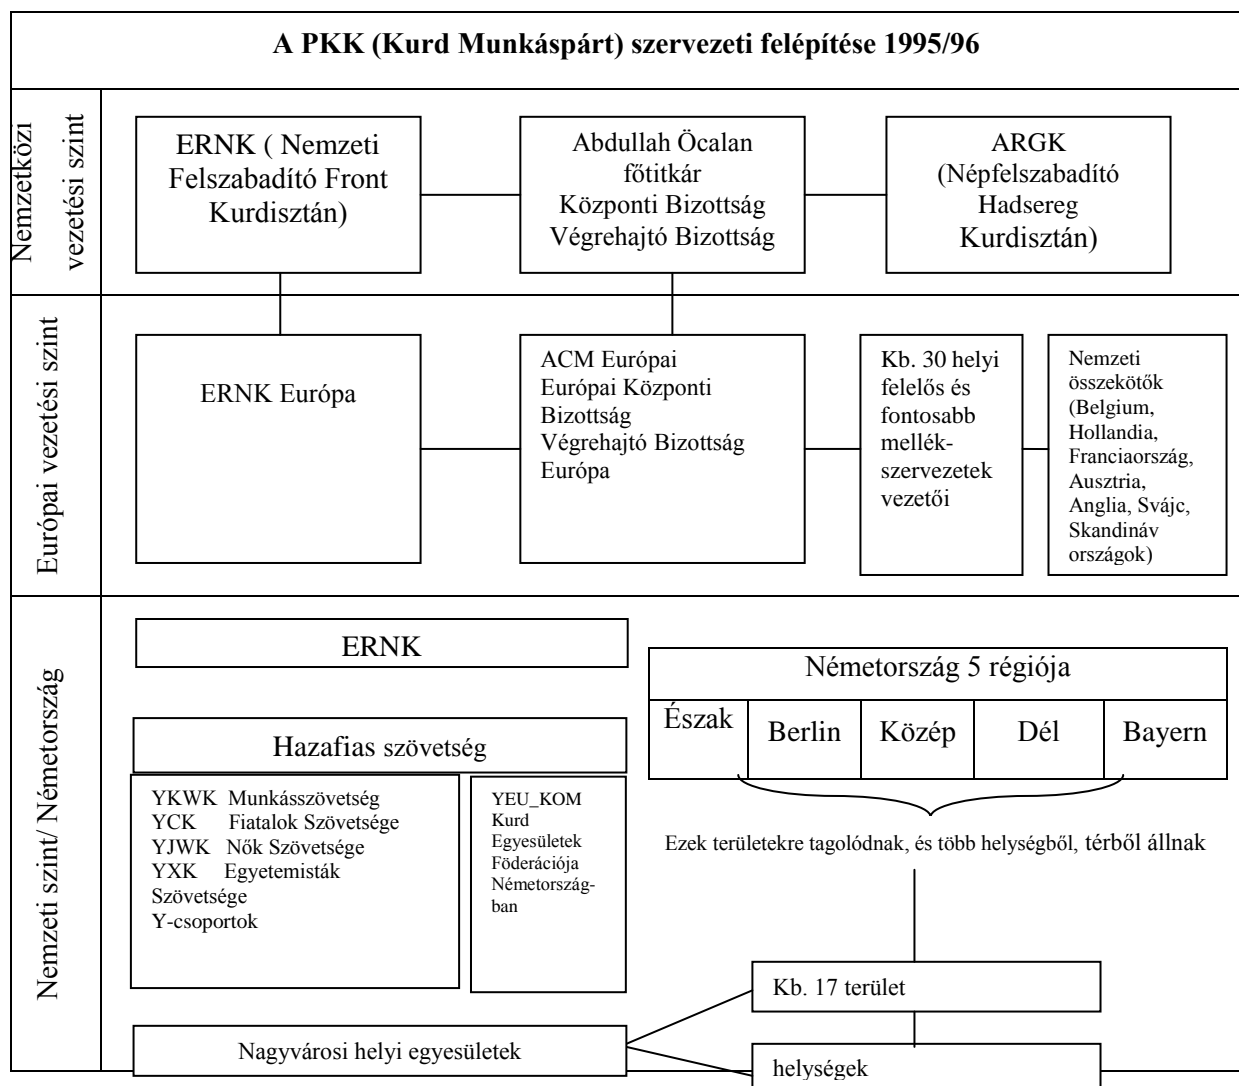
A PKK (Kurd Munkáspárt) szervezeti felépítése 1995/96

Nemzetközi vezetési szint

ERNK ( Nemzeti Felszabadító Front Kurdisztán)

Abdullah Öcalan főtitkár
Központi Bizottság
Végrehajtó Bizottság

ARGK (Népfelszabadító Hadsereg Kurdisztán)

Európai vezetési szint

ERNK Európa

ACM Európai
Európai Központi Bizottság
Végrehajtó Bizottság Európa

Kb. 30 helyi felelős és fontosabb mellékszervezetek vezetői

Nemzeti összekötők (Belgium, Hollandia, Franciaország, Ausztria, Anglia, Svájc, Skandináv országok)

Nemzeti szint/ Németország

ERNK

Németország 5 régiója

| Észak | Berlin | Közép | Dél | Bayern |
|---|---|---|---|---|

Hazafias szövetség

YKWK Munkásszövetség
YCK Fiatalok Szövetsége
YJWK Nők Szövetsége
YXK Egyetemisták Szövetsége
Y-csoportok

YEU_KOM Kurd Egyesületek Föderációja Németországban

Ezek területekre tagolódnak, és több helységből, térből állnak

Kb. 17 terület

Nagyvárosi helyi egyesületek

helységek